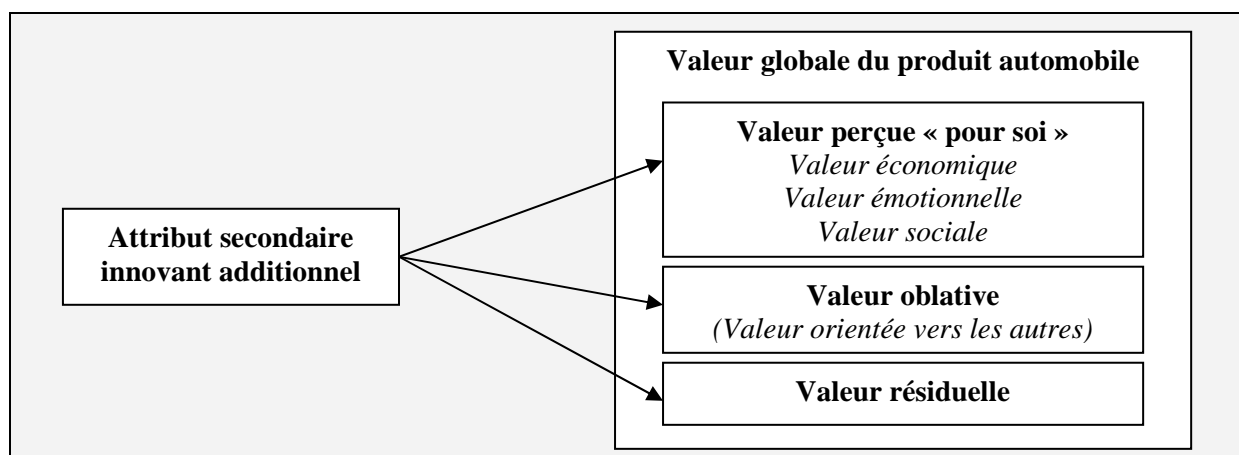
Attribut secondaire innovant additionnel

Valeur globale du produit automobile

Valeur perçue « pour soi »
Valeur économique
Valeur émotionnelle
Valeur sociale

Valeur oblative
(Valeur orientée vers les autres)

Valeur résiduelle